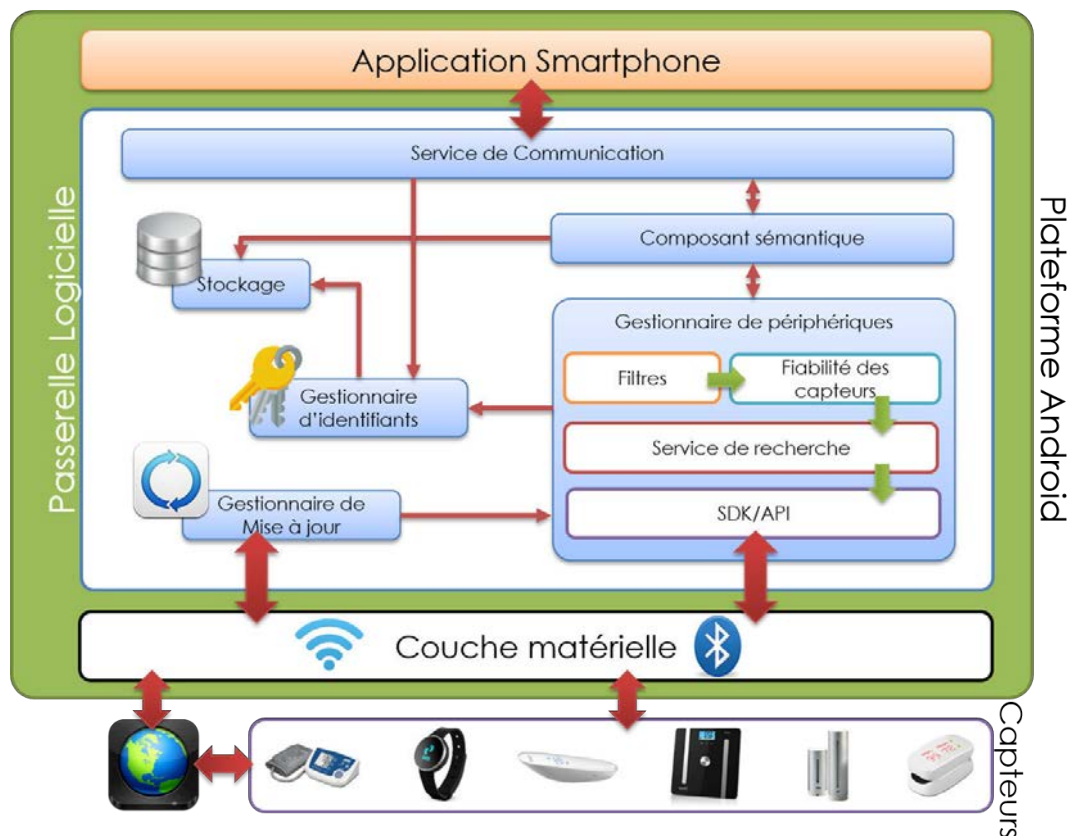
Application Smartphone

Passerelle Logicielle

Service de Communication

Composant sémantique

Stockage

Gestionnaire de périphériques

Filtres

Fiabilité des capteurs

Gestionnaire d'identifiants

Service de recherche

Gestionnaire de Mise à jour

SDK/API

Couche matérielle

Plateforme Android

Capteurs